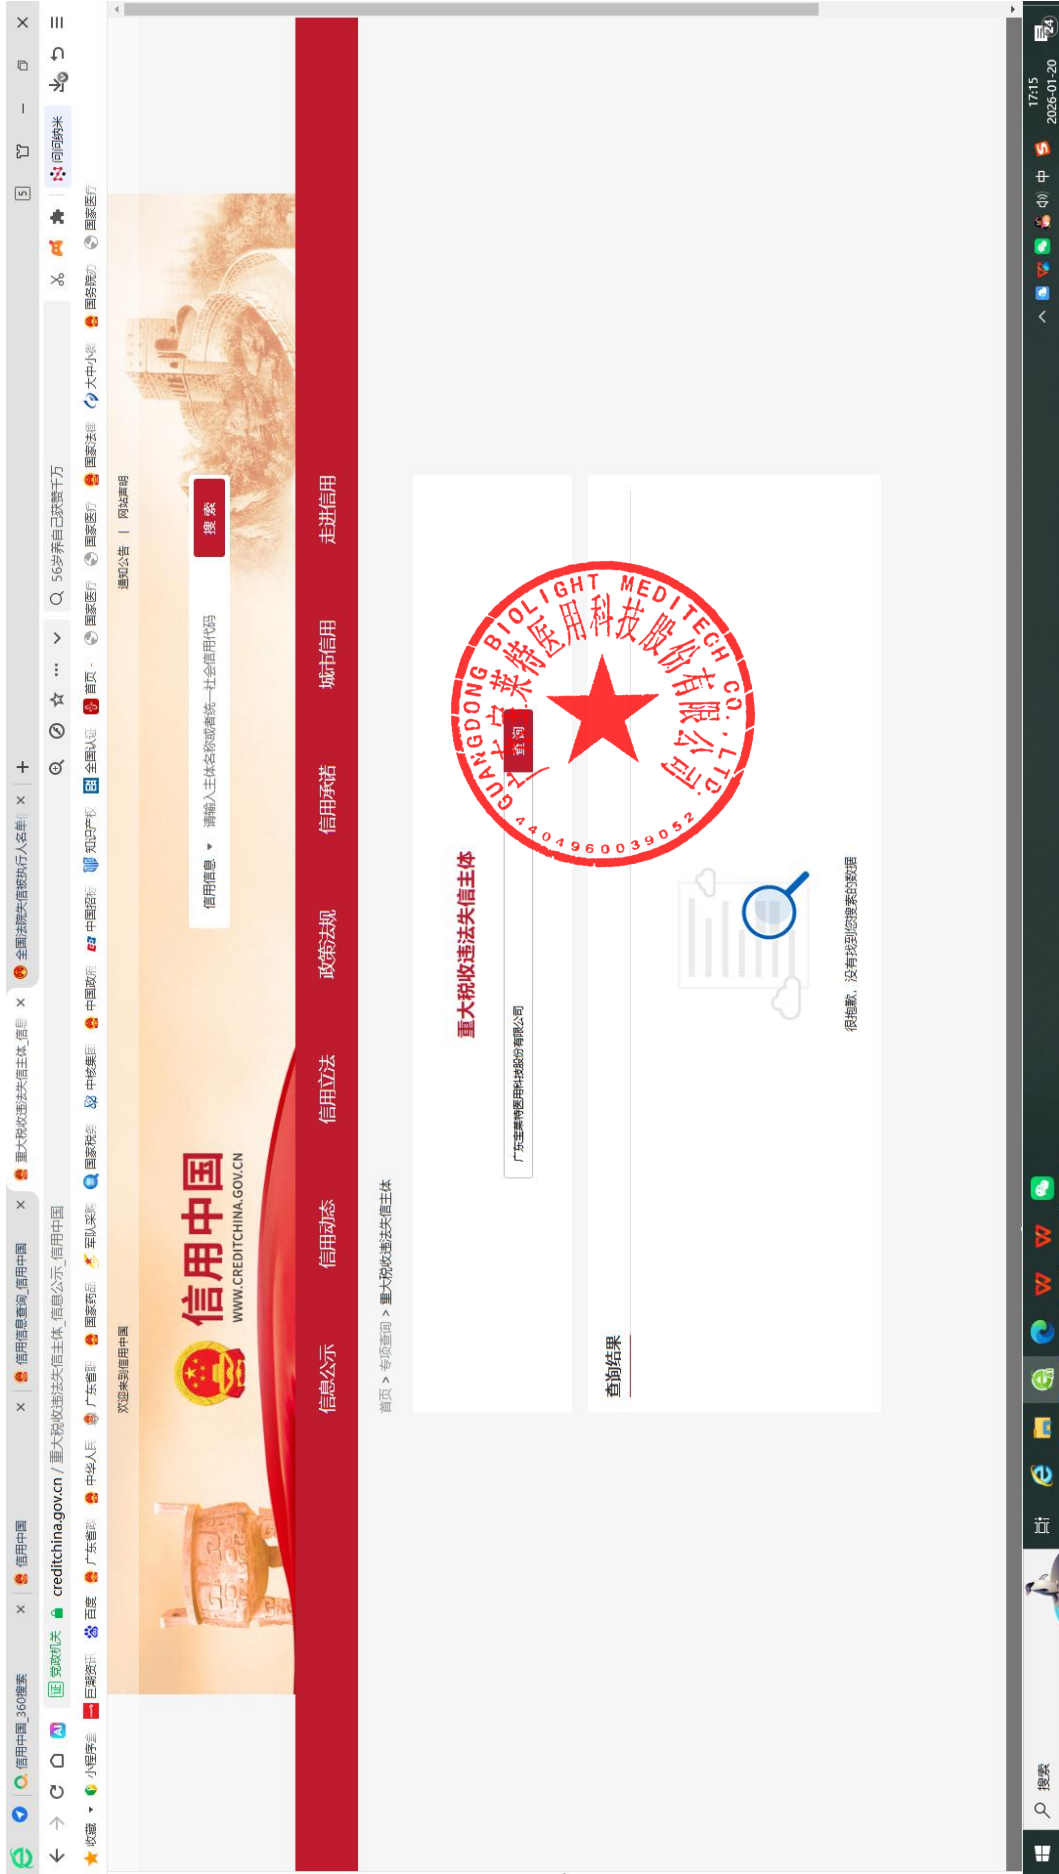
信用中国_360搜索
信用中国
信用信息查询_信用中国
重大税收违法失信主体_信用
全国法院失信被执行人名单
creditchina.gov.cn / 重大税收违法失信主体_信息公示_信用中国
56岁养自己获赞千万
问问纳米
收藏 小程序 巨潮资讯 百度 广东省 中华人民 广东省 国家药监 军队采购 国家税务 中核集团 中国政府 中国招标 知识产权 全国认证 首页 国家医疗 国家医疗 国家法律 大中小学 国务院 国家医疗

欢迎来到信用中国
通知公告 | 网站声明
信用中国
WWW.CREDITCHINA.GOV.CN
信用信息 ▾ 请输入主体名称或者统一社会信用代码
搜 索
信息公示 信用动态 信用立法 政策法规 信用承诺 城市信用 走进信用
首页 > 专项查询 > 重大税收违法失信主体
重大税收违法失信主体
广东宝莱特医用科技股份有限公司
查 询
查询结果
很抱歉，没有找到您搜索的数据

GUANGDONG BIOLIGHT MEDITECH CO., LTD
广东宝莱特医用科技股份有限公司
4404960039052

搜索
17:15
2026-01-20